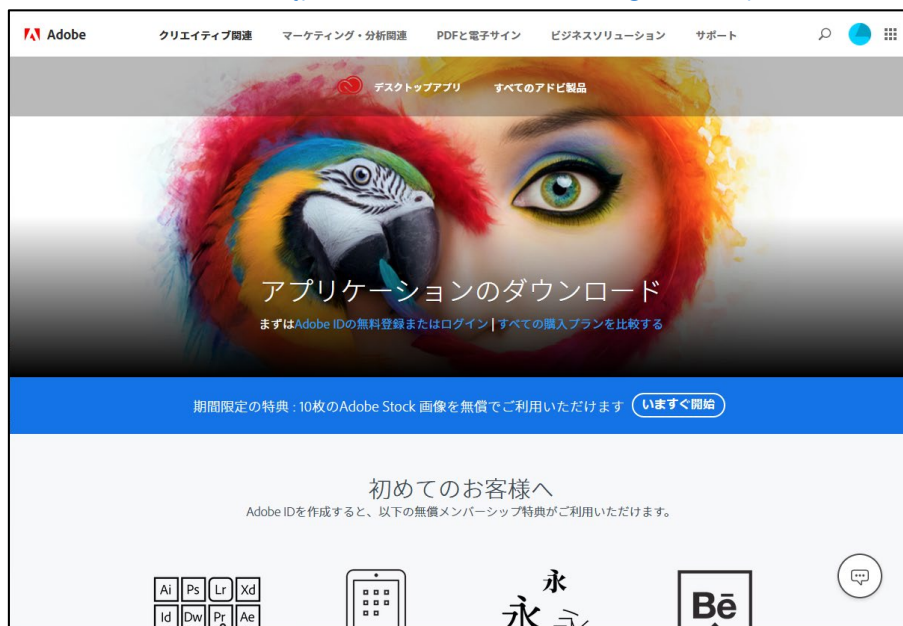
Adobe クリエイティブ関連 マーケティング・分析関連 PDFと電子サイン ビジネスソリューション サポート

デスクトップアプリ すべてのアドビ製品

アプリケーションのダウンロード

まずはAdobe IDの無料登録またはログイン | すべての購入プランを比較する

期間限定の特典 : 10枚のAdobe Stock 画像を無償でご利用いただけます いますぐ開始

初めてのお客様へ

Adobe IDを作成すると、以下の無償メンバーシップ特典がご利用いただけます。

Ai Ps Lr Xd
Id Dw Pr Ae

永

永 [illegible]

Bē